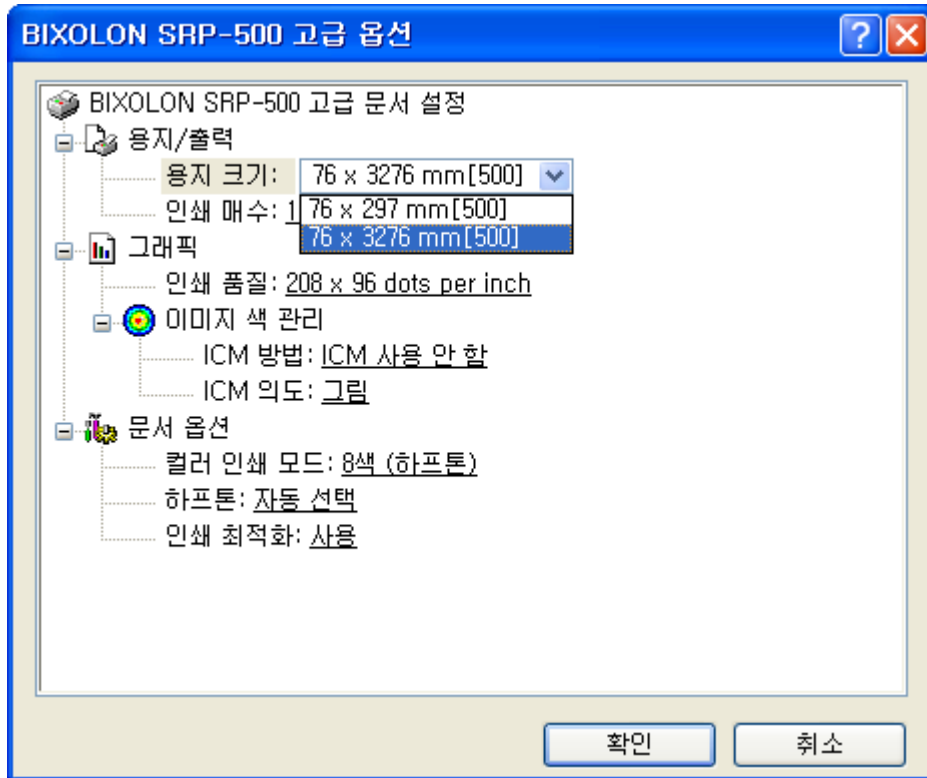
BIXOLON SRP-500 고급 옵션

BIXOLON SRP-500 고급 문서 설정
용지/출력
용지 크기: 76 x 3276 mm[500]
인쇄 매수: 1
76 x 297 mm[500]
76 x 3276 mm[500]
그래픽
인쇄 품질: 208 x 96 dots per inch
이미지 색 관리
ICM 방법: ICM 사용 안 함
ICM 의도: 그림
문서 옵션
컬러 인쇄 모드: 8색 (하프톤)
하프톤: 자동 선택
인쇄 최적화: 사용

확인
취소